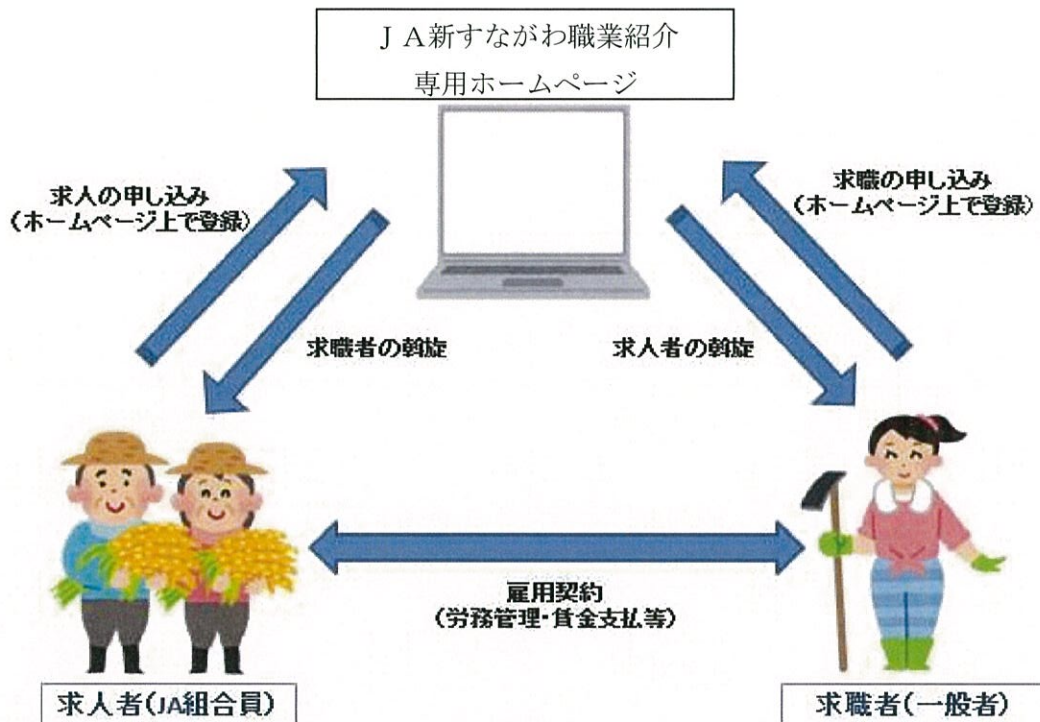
ＪＡ新すながわ職業紹介
専用ホームページ

求人の申し込み
（ホームページ上で登録）

求職の申し込み
（ホームページ上で登録）

求職者の斡旋

求人者の斡旋

雇用契約
（労務管理・賃金支払等）

求人者(JA組合員)

求職者(一般者)